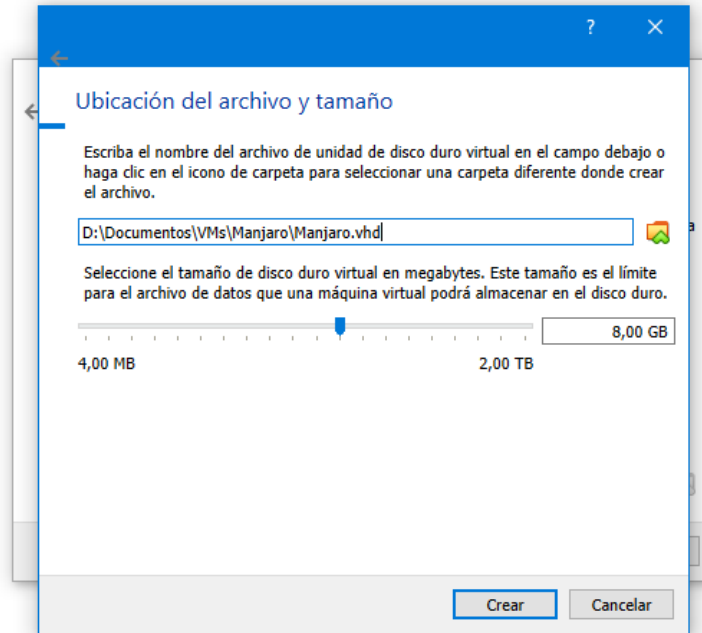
?

Ubicación del archivo y tamaño

Escriba el nombre del archivo de unidad de disco duro virtual en el campo debajo o haga clic en el icono de carpeta para seleccionar una carpeta diferente donde crear el archivo.

D:\Documentos\VMs\Manjaro\Manjaro.vhd

Seleccione el tamaño de disco duro virtual en megabytes. Este tamaño es el límite para el archivo de datos que una máquina virtual podrá almacenar en el disco duro.

8,00 GB

4,00 MB

2,00 TB

Crear

Cancelar